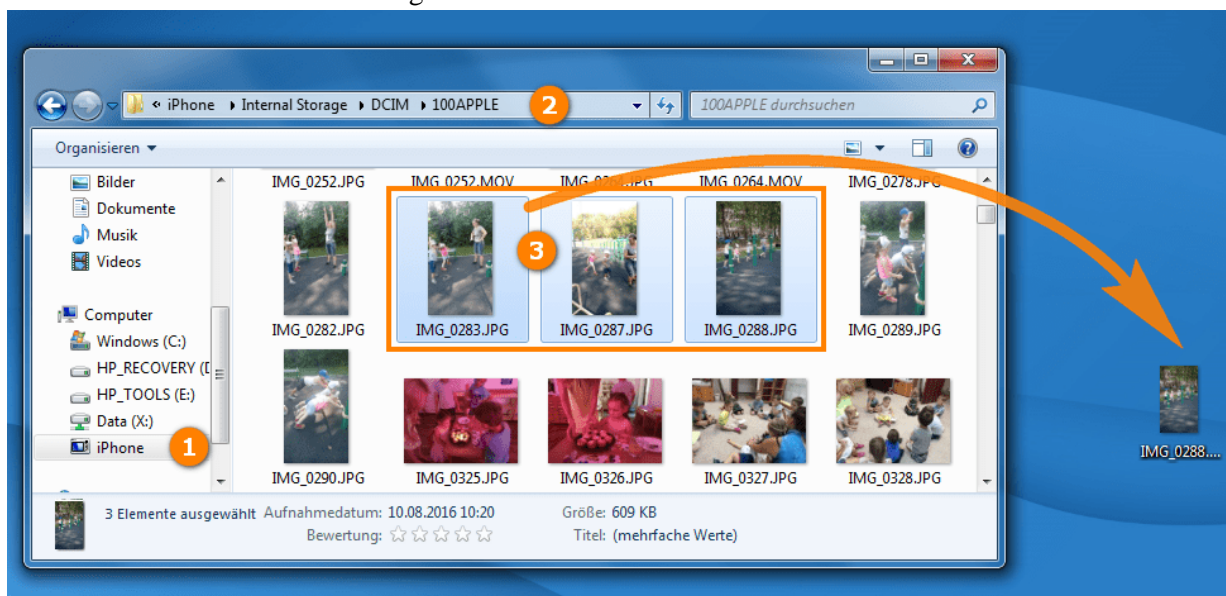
« iPhone ▸ Internal Storage ▸ DCIM ▸ 100APPLE

2

100APPLE durchsuchen

Organisieren ▾

Bilder
Dokumente
Musik
Videos

Computer
Windows (C:)
HP_RECOVERY (D
HP_TOOLS (E:)
Data (X:)
iPhone

1

IMG_0252.JPG
IMG_0252.MOV
IMG_0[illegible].JPG
IMG_0264.MOV
IMG_0278.JPG

3

IMG_0282.JPG
IMG_0283.JPG
IMG_0287.JPG
IMG_0288.JPG
IMG_0289.JPG

IMG_0290.JPG
IMG_0325.JPG
IMG_0326.JPG
IMG_0327.JPG
IMG_0328.JPG

3 Elemente ausgewählt
Aufnahmedatum: 10.08.2016 10:20
Bewertung: ☆☆☆☆☆
Größe: 609 KB
Titel: (mehrfache Werte)

IMG_0288....